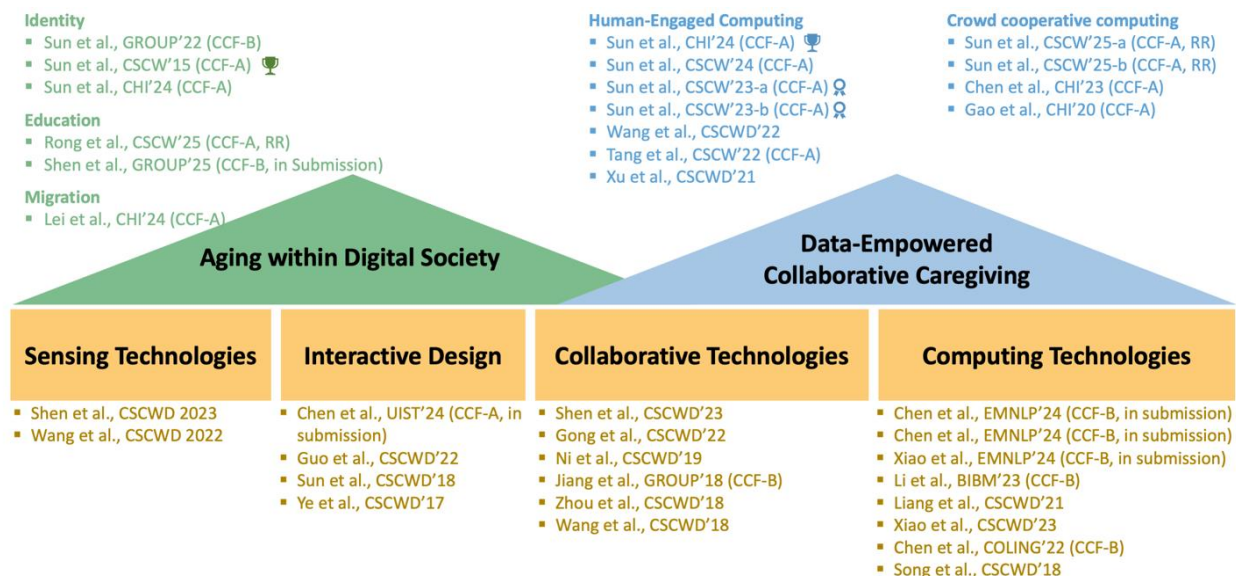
Identity
- Sun et al., GROUP'22 (CCF-B)
- Sun et al., CSCW'15 (CCF-A)
- Sun et al., CHI'24 (CCF-A)

Education
- Rong et al., CSCW'25 (CCF-A, RR)
- Shen et al., GROUP'25 (CCF-B, in Submission)

Migration
- Lei et al., CHI'24 (CCF-A)

Human-Engaged Computing
- Sun et al., CHI'24 (CCF-A)
- Sun et al., CSCW'24 (CCF-A)
- Sun et al., CSCW'23-a (CCF-A)
- Sun et al., CSCW'23-b (CCF-A)
- Wang et al., CSCWD'22
- Tang et al., CSCW'22 (CCF-A)
- Xu et al., CSCWD'21

Crowd cooperative computing
- Sun et al., CSCW'25-a (CCF-A, RR)
- Sun et al., CSCW'25-b (CCF-A, RR)
- Chen et al., CHI'23 (CCF-A)
- Gao et al., CHI'20 (CCF-A)

Aging within Digital Society

Data-Empowered Collaborative Caregiving

Sensing Technologies

Interactive Design

Collaborative Technologies

Computing Technologies

- Shen et al., CSCWD 2023
- Wang et al., CSCWD 2022

- Chen et al., UIST'24 (CCF-A, in submission)
- Guo et al., CSCWD'22
- Sun et al., GROUP'18
- Ye et al., CSCWD'17

- Shen et al., CSCWD'23
- Gong et al., CSCWD'22
- Ni et al., CSCWD'19
- Jiang et al., GROUP'18 (CCF-B)
- Zhou et al., CSCWD'18
- Wang et al., CSCWD'18

- Chen et al., EMNLP'24 (CCF-B, in submission)
- Chen et al., EMNLP'24 (CCF-B, in submission)
- Xiao et al., EMNLP'24 (CCF-B, in submission)
- Li et al., BIBM'23 (CCF-B)
- Liang et al., CSCWD'21
- Xiao et al., CSCWD'23
- Chen et al., COLING'22 (CCF-B)
- Song et al., CSCWD'18